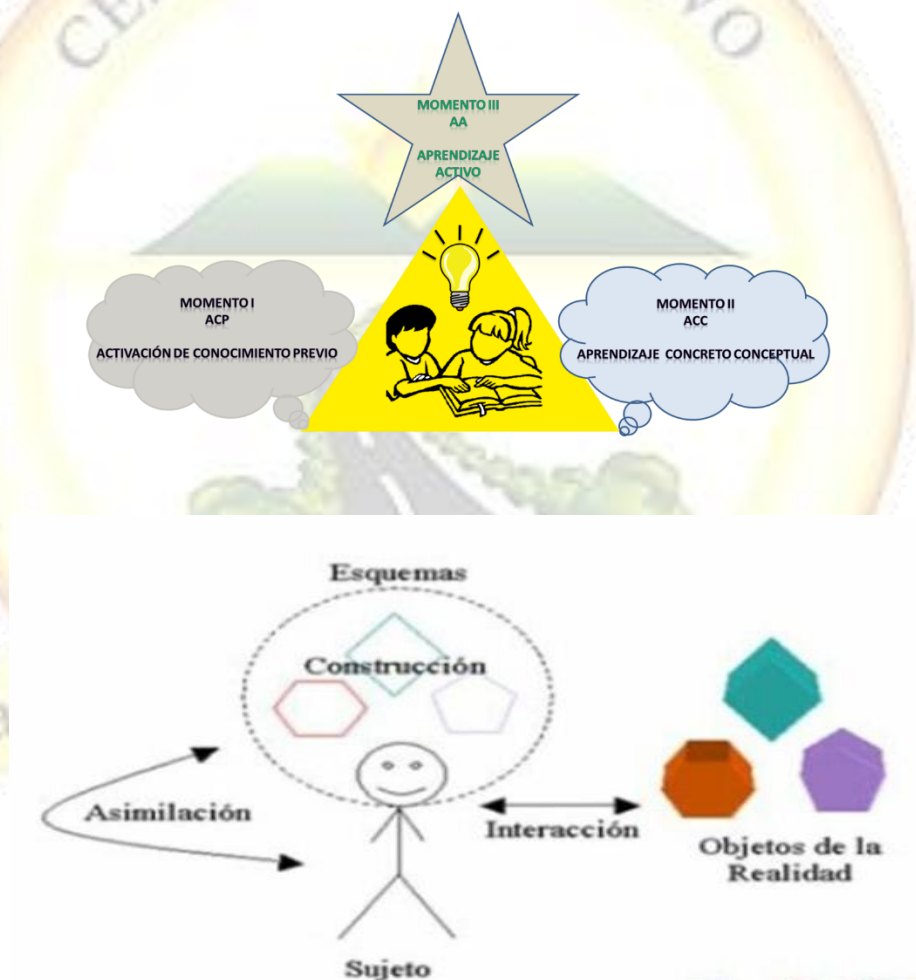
MOMENTO III
AA

APRENDIZAJE ACTIVO

MOMENTO I
ACP

ACTIVACIÓN DE CONOCIMIENTO PREVIO

MOMENTO II
ACC

APRENDIZAJE CONCRETO CONCEPTUAL

Esquemas

Construcción

Asimilación

Interacción

Objetos de la Realidad

Sujeto